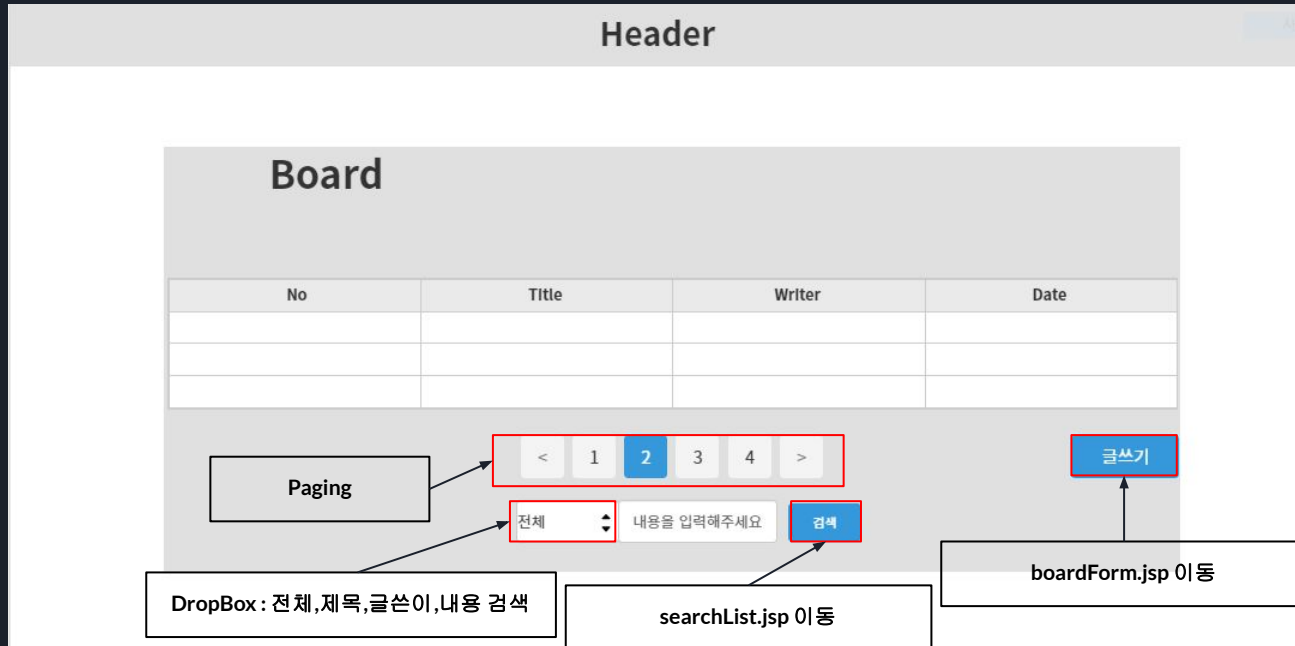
Header

Board

| No | Title | Writer | Date |
|---|---|---|---|
| | | | |
| | | | |
| | | | |

< 1 2 3 4 >

글쓰기

Paging

전체

내용을 입력해주세요

검색

DropBox : 전체,제목,글쓴이,내용 검색

searchList.jsp 이동

boardForm.jsp 이동